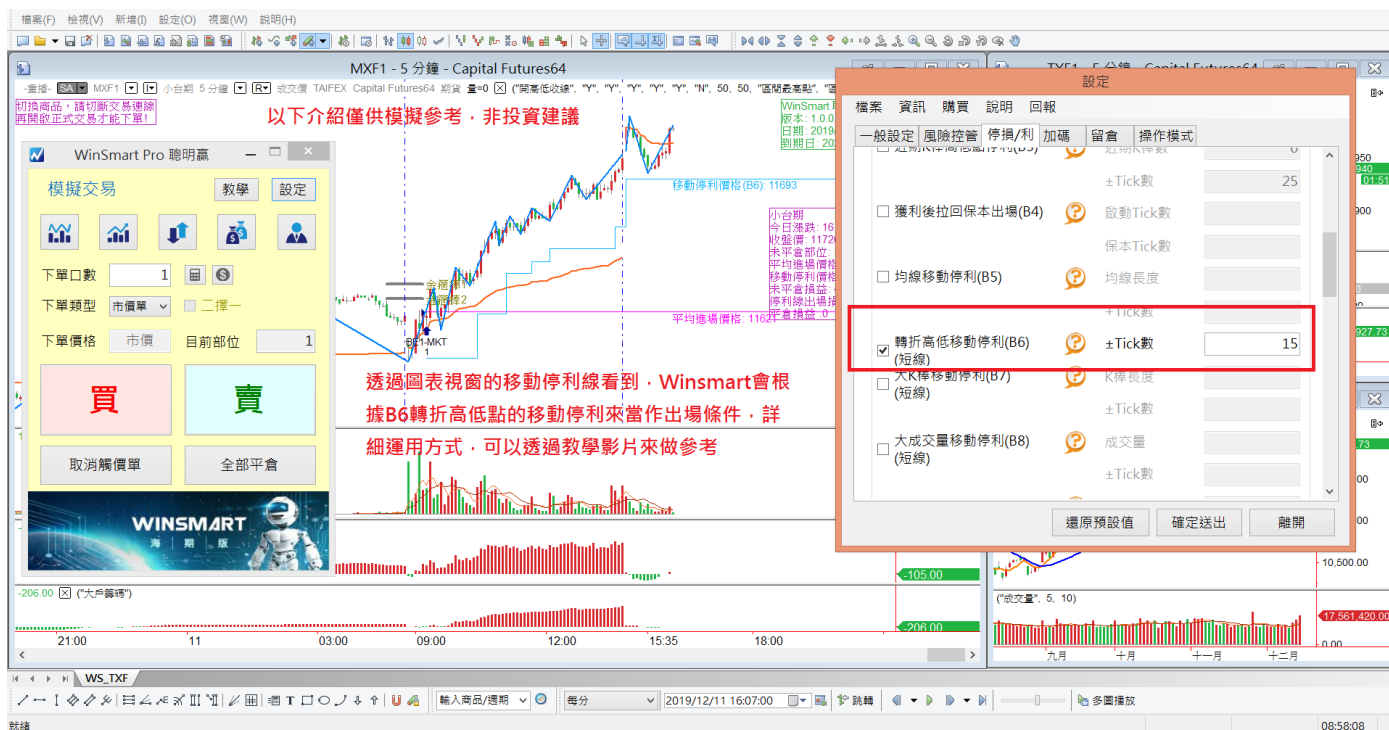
檔案(F) 檢視(V) 新增(I) 設定(O) 視窗(W) 說明(H)

MXF1 - 5 分鐘 - Capital Futures64

-重播- SA MXF1 小台期 5 分鐘 R 成交價 TAIFEX Capital Futures64 期貨 量=0 ("開高低收線", "Y", "Y", "Y", "Y", "Y", "N", 50, 50, "區間最高點", "區

切換商品，請切斷交易連線
再開啟正式交易才能下單!

以下介紹僅供模擬參考，非投資建議

WinSmart Pro 聰明贏

模擬交易 教學 設定

下單口數 1
下單類型 市價單 二擇一
下單價格 市價 目前部位 1

買 賣

取消觸價單 全部平倉

WINSMART 海期版

WinSmart
版本: 1.0.0
日期: 2019
到期日: 20

移動停利價格(B6): 11693

小台期
今日漲跌: 16
收盤價: 1172
未平倉部位
平均進場價格
移動停利價格
未平倉損益
停利線出場
平倉損益: 0

平均進場價格: 1162

金額停
金額停2
B1-MKT
1

透過圖表視窗的移動停利線看到，Winsmart會根據B6轉折高低點的移動停利來當作出場條件，詳細運用方式，可以透過教學影片來做參考

-206.00 ("大戶籌碼")

-105.00
-206.00

21:00 11 03:00 09:00 12:00 15:35 18:00

WS_TXF

TXF1 - 5 分鐘 - Capital Futures64

設定

檔案 資訊 購買 說明 回報

一般設定 風險控管 停損/利 加碼 留倉 操作模式

±Tick數 25

獲利後拉回保本出場(B4) 啟動Tick數
保本Tick數

均線移動停利(B5) 均線長度
±Tick數

轉折高低移動停利(B6) (短線) ±Tick數 15

大K棒移動停利(B7) (短線) K棒長度
±Tick數

大成交量移動停利(B8) (短線) 成交量
±Tick數

還原預設值 確定送出 離開

950
940
01:51
900
927.73

10,500.00
("成交量", 5, 10)
17,561,420.00
0.00
九月 十月 十一月 十二月

輸入商品/週期 每分 2019/12/11 16:07:00 跳轉 多圖播放

就緒 08:58:08